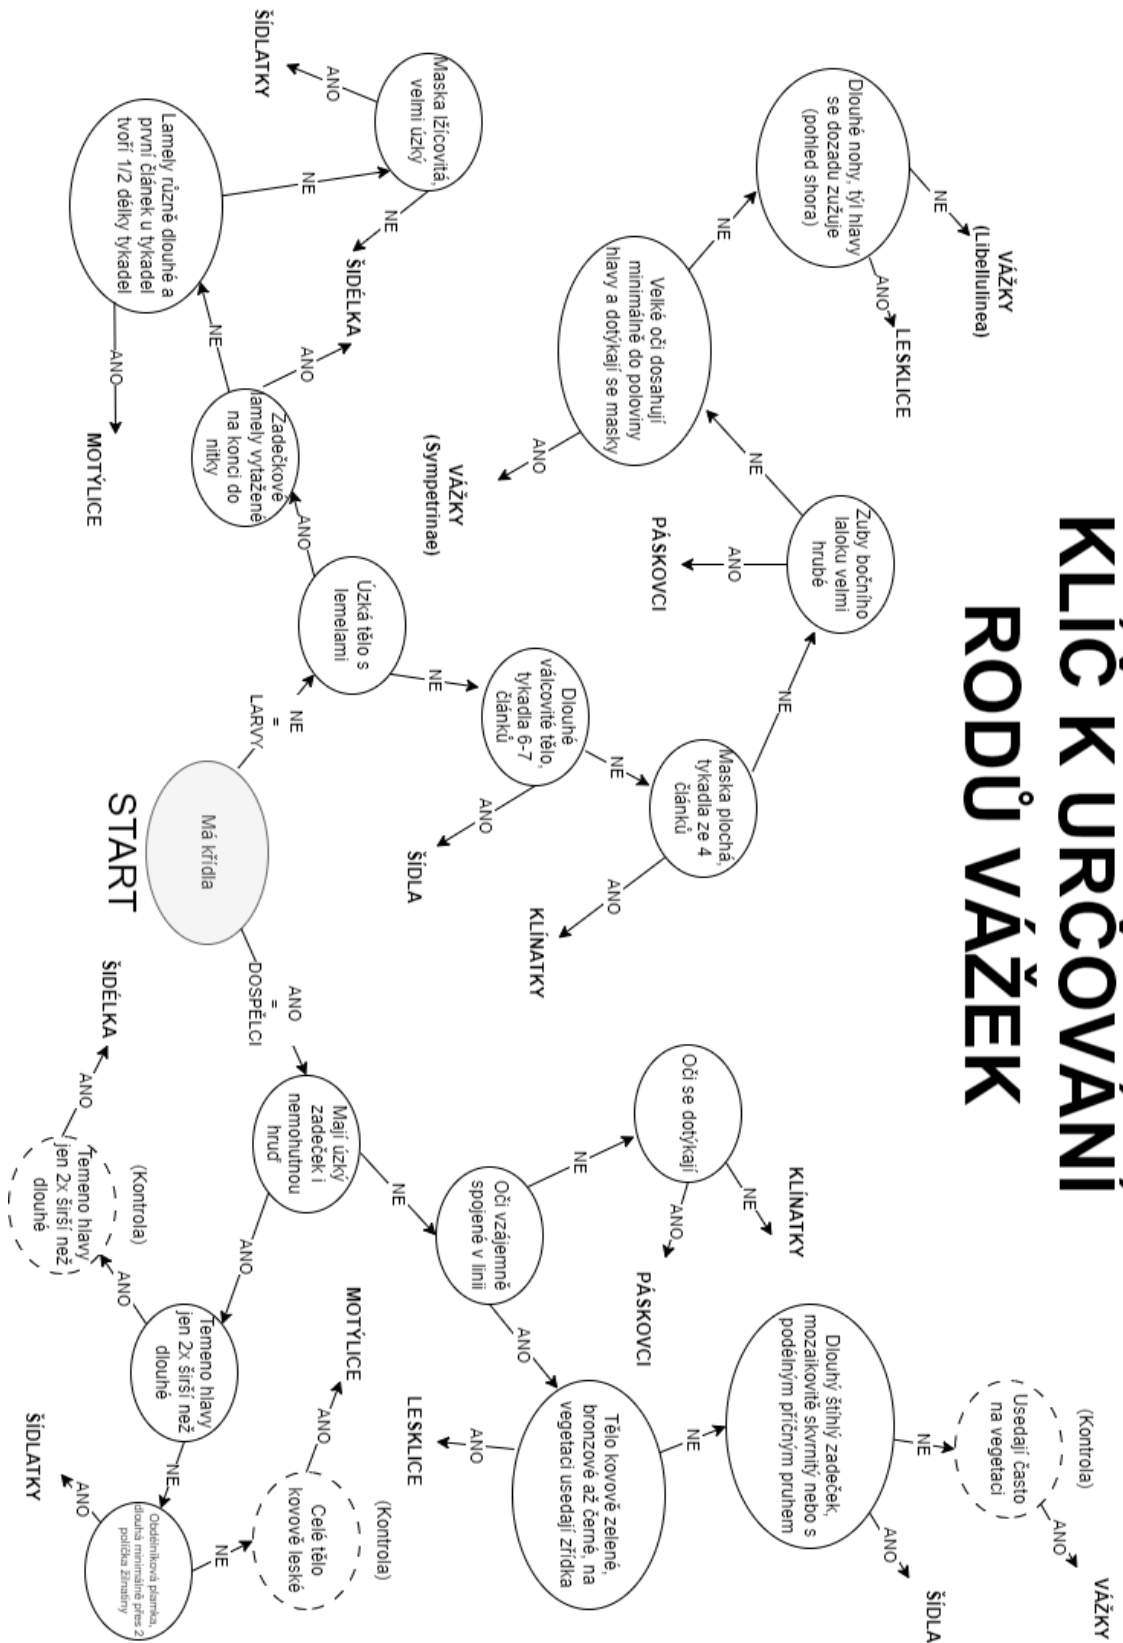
KLÍČ K URČOVÁNÍ RODŮ VÁŽEK

START

Má křídla

NE = LARVY

ANO = DOSPĚLCI

Úzká tělo s lemelami

ANO

Zadečkové lamely vytažené na konci do nitky

ANO

ŠÍDÉLKA

NE

Lamely různě dlouhé a první článek u tykadel tvoří 1/2 délky tykadel

ANO

MOTÝLICE

NE

Maska lžícovitá, velmi úzký

ANO

ŠÍDLATKY

NE

ŠÍDÉLKA

NE

Dlouhé válcovité tělo, tykadla 6-7 článků

ANO

ŠÍDLA

NE

Maska plochá, tykadla ze 4 článků

ANO

KLÍNATKY

NE

Zuby bočního laloku velmi hrubé

ANO

PÁSKOVCI

NE

Velké oči dosahují minimálně do poloviny hlavy a dotýkají se masky

ANO

VÁŽKY (Sympetrinae)

NE

Dlouhé nohy, týl hlavy se dozadu zužuje (pohled shora)

ANO

LESKLICE

NE

VÁŽKY (Libellulinea)

Mají úzký zadeček i nemohutnou hruď

ANO

Temeno hlavy jen 2x širší než dlouhé

ANO

(Kontrola)

Temeno hlavy jen 2x širší než dlouhé

ANO

ŠÍDÉLKA

NE

Obdélníková plamka, dlouhá minimálně přes 2 políčka žilnatiny

ANO

ŠÍDLATKY

NE

(Kontrola)

Celé tělo kovově lesklé

ANO

MOTÝLICE

NE

Oči vzájemně spojené v linii

NE

Oči se dotýkají

ANO

PÁSKOVCI

NE

KLÍNATKY

ANO

Tělo kovově zelené, bronzové až černé, na vegetaci usedají zřídka

ANO

LESKLICE

NE

Dlouhý štíhlý zadeček, mozaikovitě skvrnitý nebo s podélným příčným pruhem

ANO

ŠÍDLA

NE

(Kontrola)

Usedají často na vegetaci

ANO

VÁŽKY